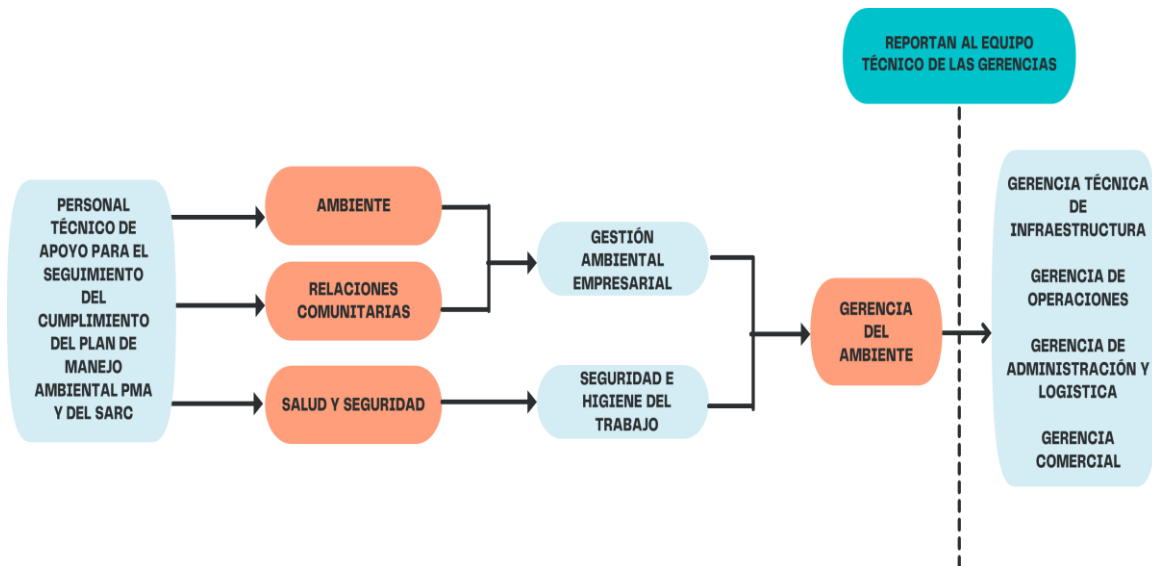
REPORTAN AL EQUIPO TÉCNICO DE LAS GERENCIAS

PERSONAL TÉCNICO DE APOYO PARA EL SEGUIMIENTO DEL CUMPLIMIENTO DEL PLAN DE MANEJO AMBIENTAL PMA Y DEL SARC

AMBIENTE

RELACIONES COMUNITARIAS

SALUD Y SEGURIDAD

GESTIÓN AMBIENTAL EMPRESARIAL

SEGURIDAD E HIGIENE DEL TRABAJO

GERENCIA DEL AMBIENTE

GERENCIA TÉCNICA DE INFRAESTRUCTURA

GERENCIA DE OPERACIONES

GERENCIA DE ADMINISTRACIÓN Y LOGISTICA

GERENCIA COMERCIAL